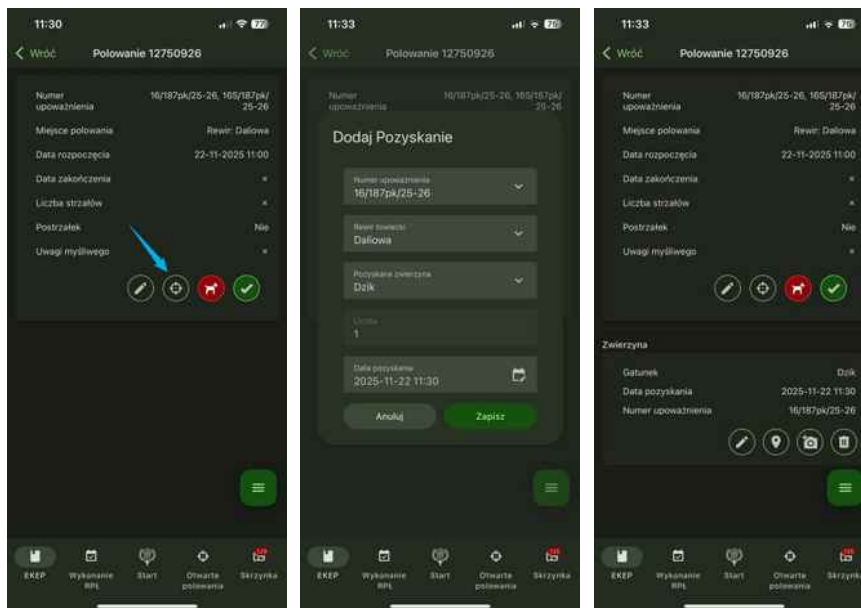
11:30

< Wróć Polowanie 12750926

| | |
|---|---|
| Numer upoważnienia | 16/187pk/25-26, 165/187pk/25-26 |
| Miejsce polowania | Rewir: Daliowa |
| Data rozpoczęcia | 22-11-2025 11:00 |
| Data zakończenia | × |
| Liczba strzałów | × |
| Postrzałek | Nie |
| Uwagi myśliwego | × |

EKEP Wykonanie RPŁ Start Otwarte polowania Skrzynka

11:33

< Wróć Polowanie 12750926

Numer upoważnienia 16/187pk/25-26, 165/187pk/25-26

Dodaj Pozyskanie

Numer upoważnienia
16/187pk/25-26

Rewir łowiecki
Daliowa

Pozyskana zwierzyna
Dzik

Liczba
1

Data pozyskania
2025-11-22 11:30

Anuluj Zapisz

EKEP Wykonanie RPŁ Start Otwarte polowania Skrzynka

11:33

< Wróć Polowanie 12750926

| | |
|---|---|
| Numer upoważnienia | 16/187pk/25-26, 165/187pk/25-26 |
| Miejsce polowania | Rewir: Daliowa |
| Data rozpoczęcia | 22-11-2025 11:00 |
| Data zakończenia | × |
| Liczba strzałów | × |
| Postrzałek | Nie |
| Uwagi myśliwego | × |

Zwierzyna

| | |
|---|---|
| Gatunek | Dzik |
| Data pozyskania | 2025-11-22 11:30 |
| Numer upoważnienia | 16/187pk/25-26 |

EKEP Wykonanie RPŁ Start Otwarte polowania Skrzynka